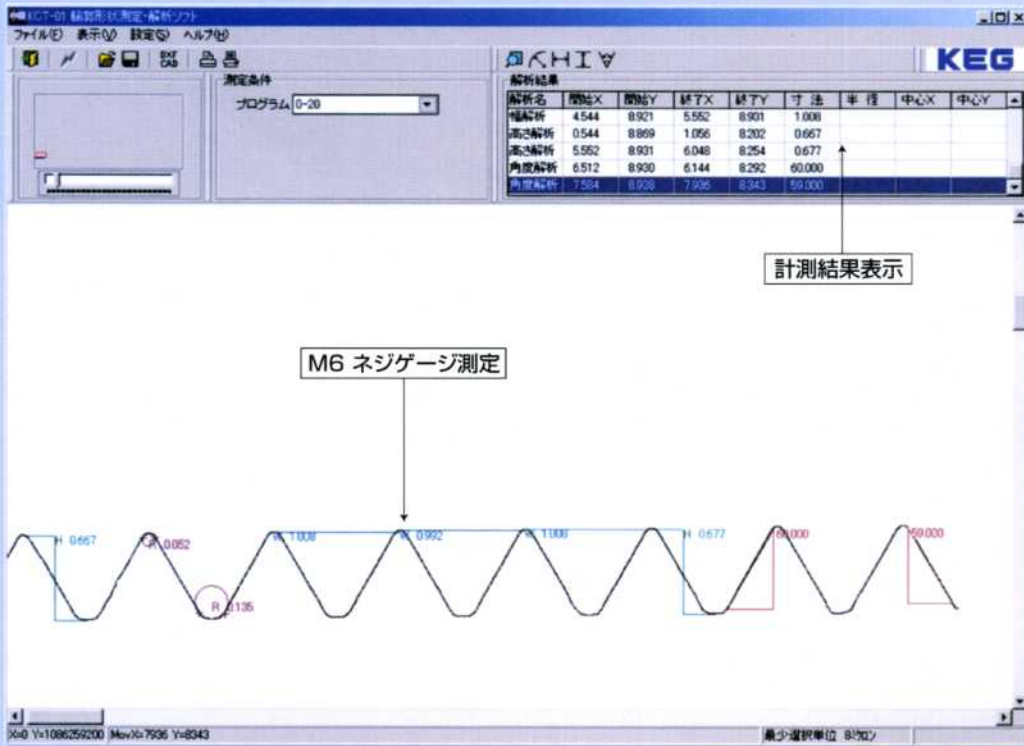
KCT-01 輪郭形状測定・解析ソフト

ファイル(F) 表示(V) 設定(S) ヘルプ(H)

KEG

測定条件
プログラム 0-20

解析結果

| 解析名 | 開始X | 開始Y | 終了X | 終了Y | 寸 法 | 半 径 | 中心X | 中心Y |
|---|---|---|---|---|---|---|---|---|
| 幅解析 | 4.544 | 8.921 | 5.552 | 8.931 | 1.008 | | | |
| 高さ解析 | 0.544 | 8.869 | 1.056 | 8.202 | 0.667 | | | |
| 高さ解析 | 5.552 | 8.931 | 6.048 | 8.254 | 0.677 | | | |
| 角度解析 | 6.512 | 8.930 | 6.144 | 8.292 | 60.000 | | | |
| 角度解析 | 7.584 | 8.938 | 7.936 | 8.343 | 59.000 | | | |

計測結果表示

M6 ネジゲージ測定

H 0.667
R 0.052
R 0.135
W 1.008
W 0.992
W 1.000
H 0.677
60.000
59.000

X=0 Y=1086259200 MovX=7936 Y=8343
最少選択単位 8ミクロン